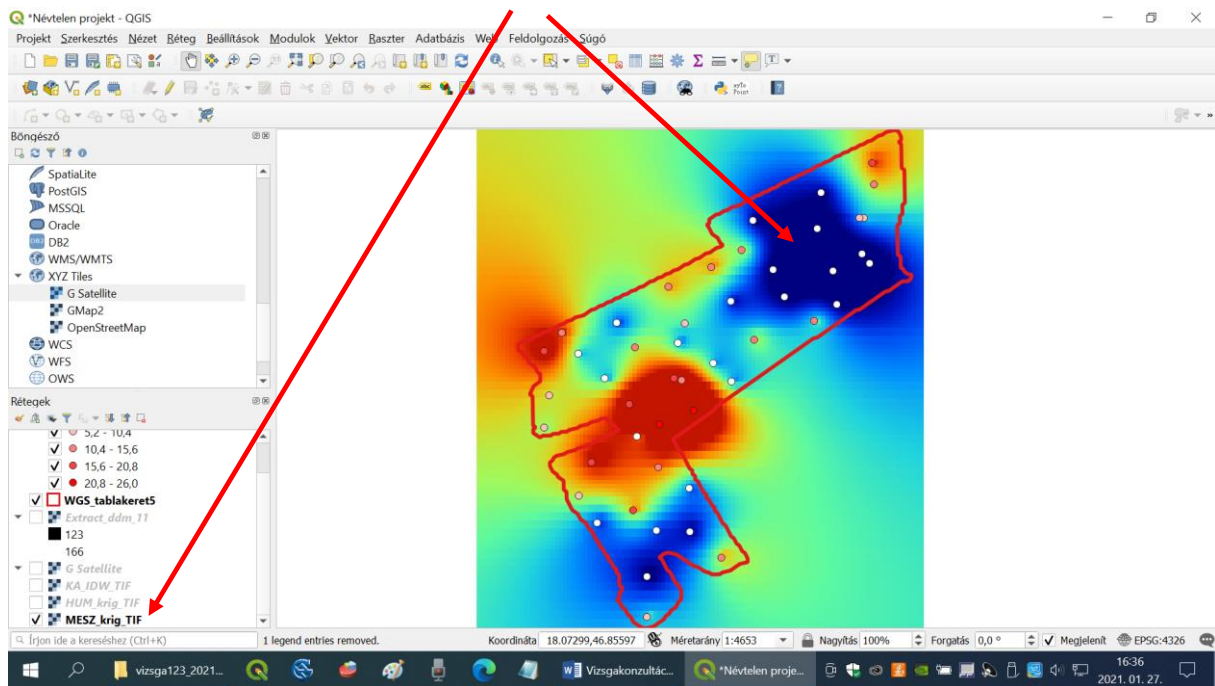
*Névtelen projekt - QGIS

Projekt Szerkesztés Nézet Réteg Beállítások Modulok Vektor Raszter Adatbázis Web Feldolgozás Súgó

Böngésző

SpatiaLite
PostGIS
MSSQL
Oracle
DB2
WMS/WMTS
XYZ Tiles
G Satellite
GMap2
OpenStreetMap
WCS
WFS
OWS

Rétegek

5,2 - 10,4
10,4 - 15,6
15,6 - 20,8
20,8 - 26,0
WGS_tablakeret5
Extract_ddm_11
123
166
G Satellite
KA_IDW_TIF
HUM_krig_TIF
MESZ_krig_TIF

Írjon ide a kereséshez (Ctrl+K)
1 legend entries removed.
Koordináta 18.07299,46.85597
Méretarány 1:4653
Nagyítás 100%
Forgatás 0,0 °
Megjelenít
EPSG:4326

vizsga123_2021...
Vizsgakonzultác...
*Névtelen proje...
16:36
2021. 01. 27.